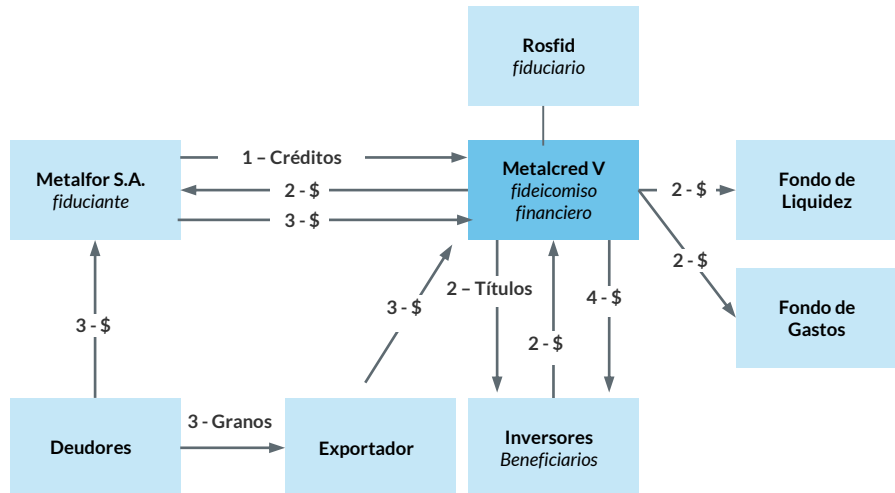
Rosfid
fiduciario

Metalfor S.A.
fiduciante

1 – Créditos

2 - $

3 - $

Metalcred V
fideicomiso financiero

2 - $

Fondo de Liquidez

2 - $

Fondo de Gastos

3 - $

3 - $

2 – Títulos

2 - $

4 - $

Deudores

3 - Granos

Exportador

Inversores
Beneficiarios